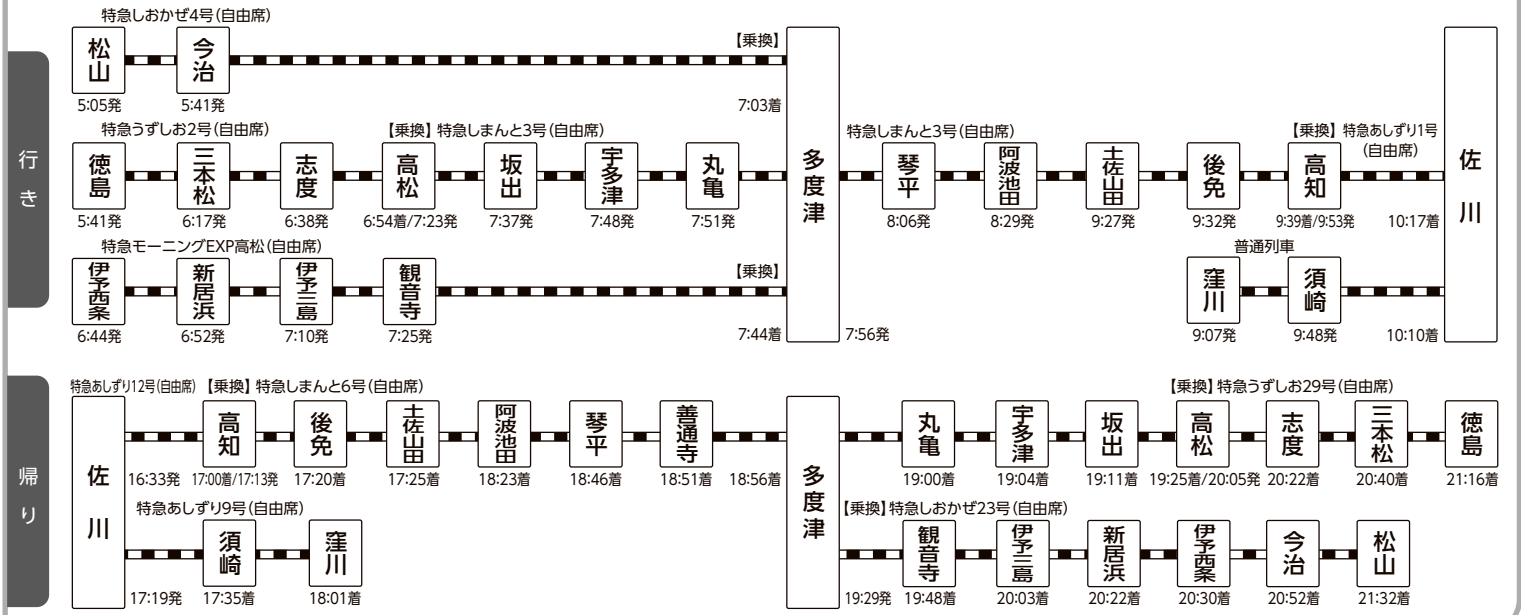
行き

特急しおかぜ4号(自由席)

松山
5:05発

今治
5:41発

【乗換】
7:03着

特急うずしお2号(自由席)

徳島
5:41発

三本松
6:17発

志度
6:38発

【乗換】特急しまんと3号(自由席)

高松
6:54着/7:23発

坂出
7:37発

宇多津
7:48発

丸亀
7:51発

特急モーニングEXP高松(自由席)

伊予西条
6:44発

新居浜
6:52発

伊予三島
7:10発

観音寺
7:25発

【乗換】
7:44着

多度津
7:56発

特急しまんと3号(自由席)

琴平
8:06発

阿波池田
8:29発

土佐山田
9:27発

後免
9:32発

【乗換】特急あしずり1号(自由席)

高知
9:39着/9:53発

10:17着

普通列車

窪川
9:07発

須崎
9:48発

10:10着

佐川

帰り

特急あしずり12号(自由席)【乗換】特急しまんと6号(自由席)

佐川
16:33発

高知
17:00着/17:13発

後免
17:20着

土佐山田
17:25着

阿波池田
18:23着

琴平
18:46着

善通寺
18:51着

18:56着

特急あしずり9号(自由席)

17:19発

須崎
17:35着

窪川
18:01着

多度津

丸亀
19:00着

宇多津
19:04着

坂出
19:11着

【乗換】特急うずしお29号(自由席)

高松
19:25着/20:05発

志度
20:22着

三本松
20:40着

徳島
21:16着

【乗換】特急しおかぜ23号(自由席)

19:29発

観音寺
19:48着

伊予三島
20:03着

新居浜
20:22着

伊予西条
20:30着

今治
20:52着

松山
21:32着